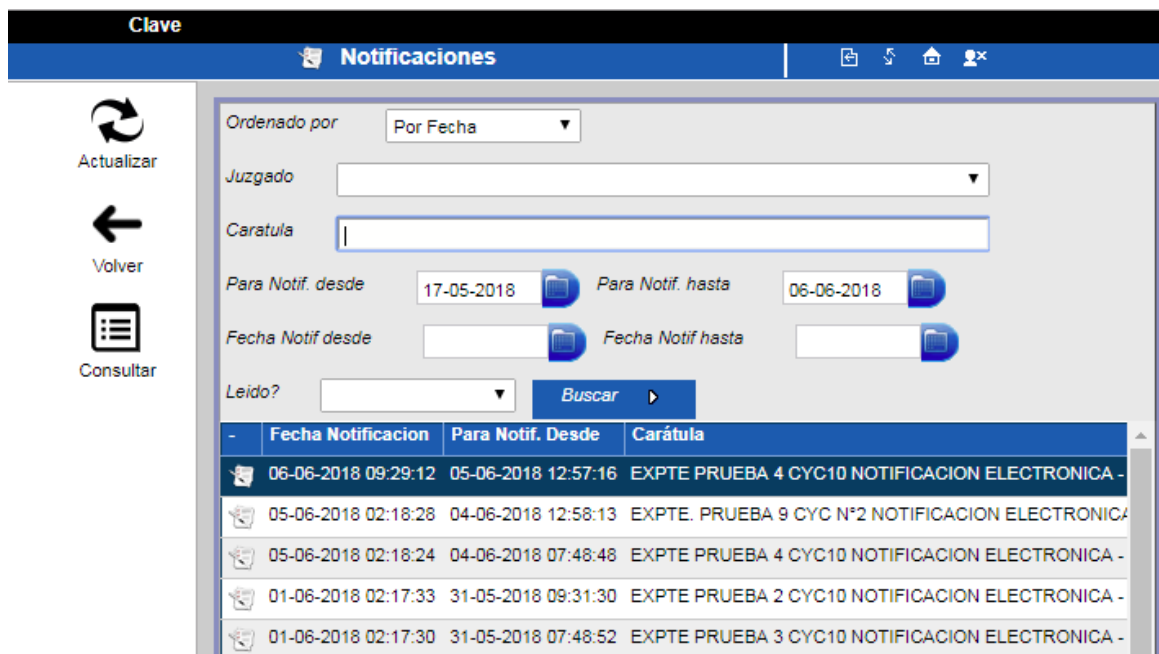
Clave

Notificaciones

Actualizar

Volver

Consultar

Ordenado por Por Fecha

Juzgado

Caratula

Para Notif. desde 17-05-2018 Para Notif. hasta 06-06-2018

Fecha Notif desde Fecha Notif hasta

Leido?

Buscar

| - | Fecha Notificacion | Para Notif. Desde | Carátula |
|---|---|---|---|
| | 06-06-2018 09:29:12 | 05-06-2018 12:57:16 | EXPTE PRUEBA 4 CYC10 NOTIFICACION ELECTRONICA - |
| | 05-06-2018 02:18:28 | 04-06-2018 12:58:13 | EXPTE. PRUEBA 9 CYC N°2 NOTIFICACION ELECTRONICA |
| | 05-06-2018 02:18:24 | 04-06-2018 07:48:48 | EXPTE PRUEBA 4 CYC10 NOTIFICACION ELECTRONICA - |
| | 01-06-2018 02:17:33 | 31-05-2018 09:31:30 | EXPTE PRUEBA 2 CYC10 NOTIFICACION ELECTRONICA - |
| | 01-06-2018 02:17:30 | 31-05-2018 07:48:52 | EXPTE PRUEBA 3 CYC10 NOTIFICACION ELECTRONICA - |